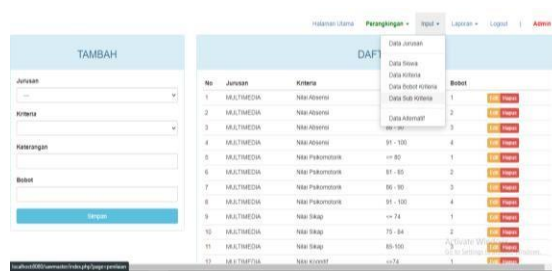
Halaman Utama Perangkingan ▾ Input ▾ Laporan ▾ Logout | Admin

Data Jurusan
Data Siswa
Data Kriteria
Data Bobot Kriteria
Data Sub Kriteria
Data Alternatif

TAMBAH

Jurusan
---
Kriteria

Keterangan

Bobot

Simpan

DAFT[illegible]

| No | Jurusan | Kriteria | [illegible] | Bobot | |
|---|---|---|---|---|---|
| 1 | MULTIMEDIA | Nilai Absensi | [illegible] | 1 | Edit Hapus |
| 2 | MULTIMEDIA | Nilai Absensi | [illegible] | 2 | Edit Hapus |
| 3 | MULTIMEDIA | Nilai Absensi | 86 - 90 | 3 | Edit Hapus |
| 4 | MULTIMEDIA | Nilai Absensi | 91 - 100 | 4 | Edit Hapus |
| 5 | MULTIMEDIA | Nilai Psikomotorik | <= 80 | 1 | Edit Hapus |
| 6 | MULTIMEDIA | Nilai Psikomotorik | 81 - 85 | 2 | Edit Hapus |
| 7 | MULTIMEDIA | Nilai Psikomotorik | 86 - 90 | 3 | Edit Hapus |
| 8 | MULTIMEDIA | Nilai Psikomotorik | 91 - 100 | 4 | Edit Hapus |
| 9 | MULTIMEDIA | Nilai Sikap | <= 74 | 1 | Edit Hapus |
| 10 | MULTIMEDIA | Nilai Sikap | 75 - 84 | 2 | Edit Hapus |
| 11 | MULTIMEDIA | Nilai Sikap | 85-100 | 3 | Edit Hapus |
| 12 | MULTIMEDIA | Nilai Kognitif | <=74 | 1 | Edit Hapus |

Activate Windows
Go to Settings to activate Windows.

localhost8080/saw-master/index.php?page=penilaian